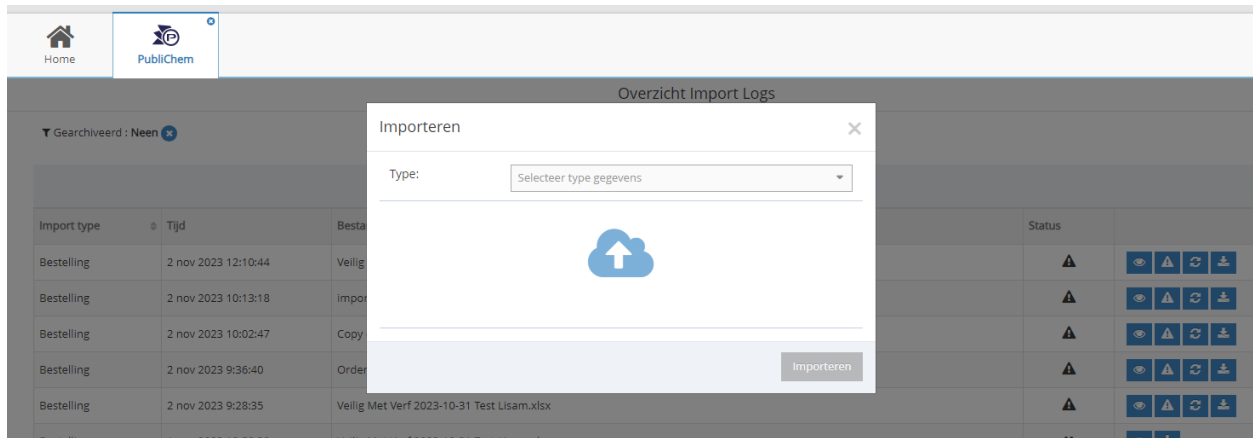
Home

PubliChem

Overzicht Import Logs

Gearchiveerd : Neen

| Import type | Tijd | Besta... | Status |
|---|---|---|---|
| Bestelling | 2 nov 2023 12:10:44 | Veilig | |
| Bestelling | 2 nov 2023 10:13:18 | impor | |
| Bestelling | 2 nov 2023 10:02:47 | Copy | |
| Bestelling | 2 nov 2023 9:36:40 | Order | |
| Bestelling | 2 nov 2023 9:28:35 | Veilig Met Verf 2023-10-31 Test Lisam.xlsx | |

Importeren

Type:

Selecteer type gegevens

Importeren